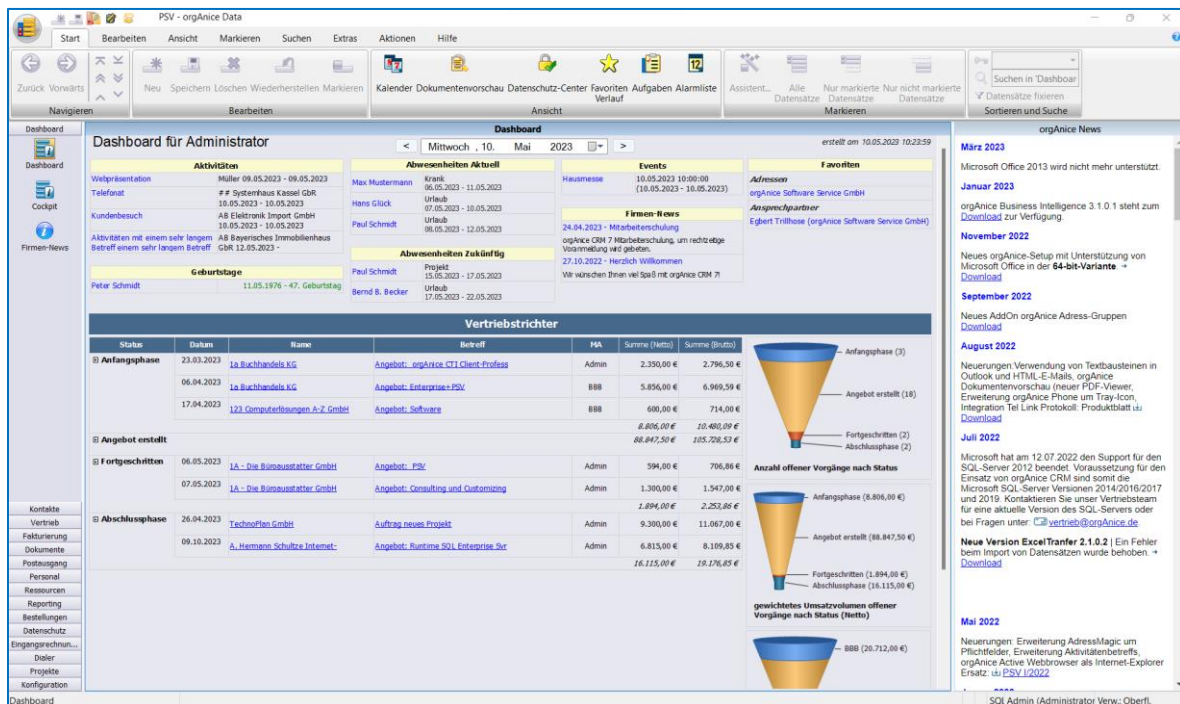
PSV - orgAnice Data

Start Bearbeiten Ansicht Markieren Suchen Extras Aktionen Hilfe

Zurück Vorwärts
Navigieren

Neu Speichern Löschen Wiederherstellen Markieren
Bearbeiten

Kalender Dokumentenvorschau Datenschutz-Center Favoriten Verlauf Aufgaben Alarmliste
Ansicht

Assistent... Alle Datensätze Nur markierte Datensätze Nur nicht markierte Datensätze
Markieren

Suchen in 'Dashboar
Datensätze fixieren
Sortieren und Suche

Dashboard
Dashboard
Cockpit
Firmen-News

Kontakte
Vertrieb
Fakturierung
Dokumente
Postausgang
Personal
Ressourcen
Reporting
Bestellungen
Datenschutz
Eingangsrechnun...
Dialer
Projekte
Konfiguration

Dashboard

Dashboard für Administrator

< Mittwoch , 10. Mai 2023 >

erstellt am 10.05.2023 10:23:59

Aktivitäten

| | |
|---|---|
| Webpräsentation | Müller 09.05.2023 - 09.05.2023 |
| Telefonat | ## Systemhaus Kassel GbR 10.05.2023 - 10.05.2023 |
| Kundenbesuch | AB Elektronik Import GmbH 10.05.2023 - 10.05.2023 |
| Aktivitäten mit einem sehr langem Betreff einem sehr langem Betreff | AB Bayerisches Immobilienhaus GbR 12.05.2023 - |

Geburtstage

| | |
|---|---|
| Peter Schmidt | 11.05.1976 - 47. Geburtstag |

Abwesenheiten Aktuell

| | |
|---|---|
| Max Mustermann | Krank 06.05.2023 - 11.05.2023 |
| Hans Glück | Urlaub 07.05.2023 - 10.05.2023 |
| Paul Schmidt | Urlaub 08.05.2023 - 12.05.2023 |

Abwesenheiten Zukünftig

| | |
|---|---|
| Paul Schmidt | Projekt 15.05.2023 - 17.05.2023 |
| Bernd B. Becker | Urlaub 17.05.2023 - 22.05.2023 |

Events

| | |
|---|---|
| Hausmesse | 10.05.2023 10:00:00 (10.05.2023 - 10.05.2023) |

Firmen-News

24.04.2023 - Mitarbeiterschulung
orgAnice CRM 7 Mitarbeiterschulung, um rechtzeitige Voranmeldung wird gebeten.
27.10.2022 - Herzlich Willkommen
Wir wünschen Ihnen viel Spaß mit orgAnice CRM 7!

Favoriten

Adressen
orgAnice Software Service GmbH
Ansprechpartner
Egbert Trillhose (orgAnice Software Service GmbH)

Vertriebstrichter

| Status | Datum | Name | Betreff | MA | Summe (Netto) | Summe (Brutto) |
|---|---|---|---|---|---|---|
| ⊟ Anfangsphase | 23.03.2023 | 1a Buchhandels KG | Angebot: orgAnice CTI Client-Profess | Admin | 2.350,00 € | 2.796,50 € |
| | 06.04.2023 | 1a Buchhandels KG | Angebot: Enterprise+PSV | BBB | 5.856,00 € | 6.969,59 € |
| | 17.04.2023 | 123 Computerlösungen A-Z GmbH | Angebot: Software | BBB | 600,00 € | 714,00 € |
| | | | | | 8.806,00 € | 10.480,09 € |
| ⊟ Angebot erstellt | | | | | 88.847,50 € | 105.728,53 € |
| ⊟ Fortgeschritten | 06.05.2023 | 1A - Die Büroausstatter GmbH | Angebot: PSV | Admin | 594,00 € | 706,86 € |
| | 07.05.2023 | 1A - Die Büroausstatter GmbH | Angebot: Consulting und Customizing | Admin | 1.300,00 € | 1.547,00 € |
| | | | | | 1.894,00 € | 2.253,86 € |
| ⊟ Abschlussphase | 26.04.2023 | TechnoPlan GmbH | Auftrag neues Projekt | Admin | 9.300,00 € | 11.067,00 € |
| | 09.10.2023 | A. Hermann Schultze Internet- | Angebot: Runtime SQL Enterprise Svr | Admin | 6.815,00 € | 8.109,85 € |
| | | | | | 16.115,00 € | 19.176,85 € |

Anfangsphase (3)
Angebot erstellt (18)
Fortgeschritten (2)
Abschlussphase (2)
Anzahl offener Vorgänge nach Status

Anfangsphase (8.806,00 €)
Angebot erstellt (88.847,50 €)
Fortgeschritten (1.894,00 €)
Abschlussphase (16.115,00 €)
gewichtetes Umsatzvolumen offener Vorgänge nach Status (Netto)

BBB (20.712,00 €)

orgAnice News

März 2023
Microsoft Office 2013 wird nicht mehr unterstützt.

Januar 2023
orgAnice Business Intelligence 3.1.0.1 steht zum Download zur Verfügung.

November 2022
Neues orgAnice-Setup mit Unterstützung von Microsoft Office in der 64-bit-Variante. Download

September 2022
Neues AddOn orgAnice Adress-Gruppen Download

August 2022
Neuerungen:Verwendung von Textbausteinen in Outlook und HTML-E-Mails, orgAnice Dokumentenvorschau (neuer PDF-Viewer, Erweiterung orgAnice Phone um Tray-Icon, Integration Tel Link Protokoll: Produktblatt Download

Juli 2022
Microsoft hat am 12.07.2022 den Support für den SQL-Server 2012 beendet. Voraussetzung für den Einsatz von orgAnice CRM sind somit die Microsoft SQL-Server Versionen 2014/2016/2017 und 2019. Kontaktieren Sie unser Vertriebsteam für eine aktuelle Version des SQL-Servers oder bei Fragen unter: vertrieb@orgAnice.de.

Neue Version ExcelTranfer 2.1.0.2 | Ein Fehler beim Import von Datensätzen wurde behoben. Download

Mai 2022
Neuerungen: Erweiterung AdressMagic um Pflichtfelder, Erweiterung Aktivitätenbetreffs, orgAnice Active Webbrowser als Internet-Explorer Ersatz: PSV I/2022

Dashboard
SQL Admin (Administrator Verw.; Oberfl.